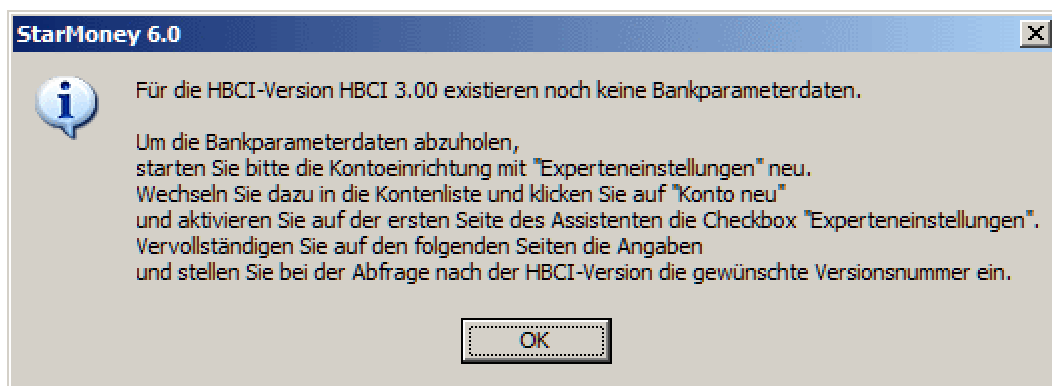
StarMoney 6.0

Für die HBCI-Version HBCI 3.00 existieren noch keine Bankparameterdaten.

Um die Bankparameterdaten abzuholen, starten Sie bitte die Kontoeinrichtung mit "Experteneinstellungen" neu. Wechseln Sie dazu in die Kontenliste und klicken Sie auf "Konto neu" und aktivieren Sie auf der ersten Seite des Assistenten die Checkbox "Experteneinstellungen". Vervollständigen Sie auf den folgenden Seiten die Angaben und stellen Sie bei der Abfrage nach der HBCI-Version die gewünschte Versionsnummer ein.

OK